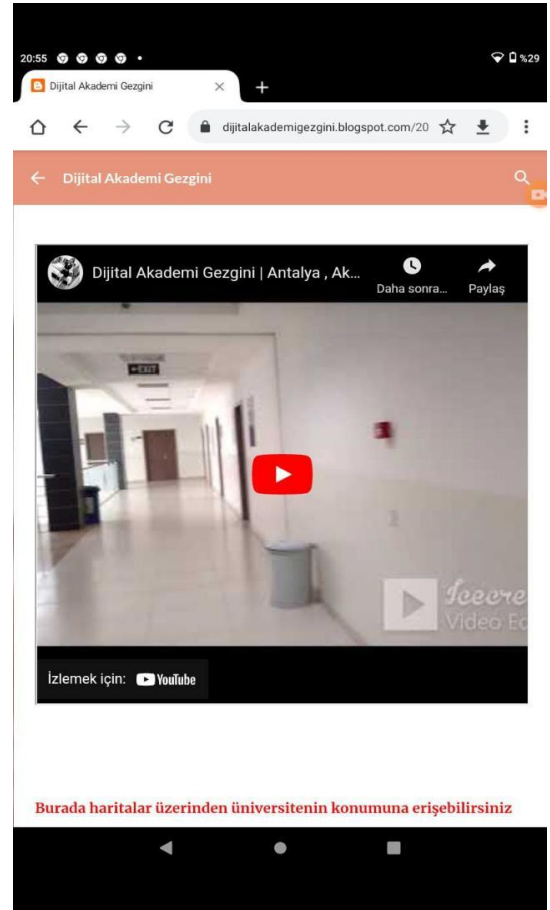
20:55 %29

Dijital Akademi Gezgini

dijitalakademigezgini.blogspot.com/20

Dijital Akademi Gezgini

Dijital Akademi Gezgini | Antalya , Ak...

Daha sonra...

Paylaş

EXIT

Icecre
Video Ed

İzlemek için: YouTube

Burada haritalar üzerinden üniversitenin konumuna erişebilirsiniz